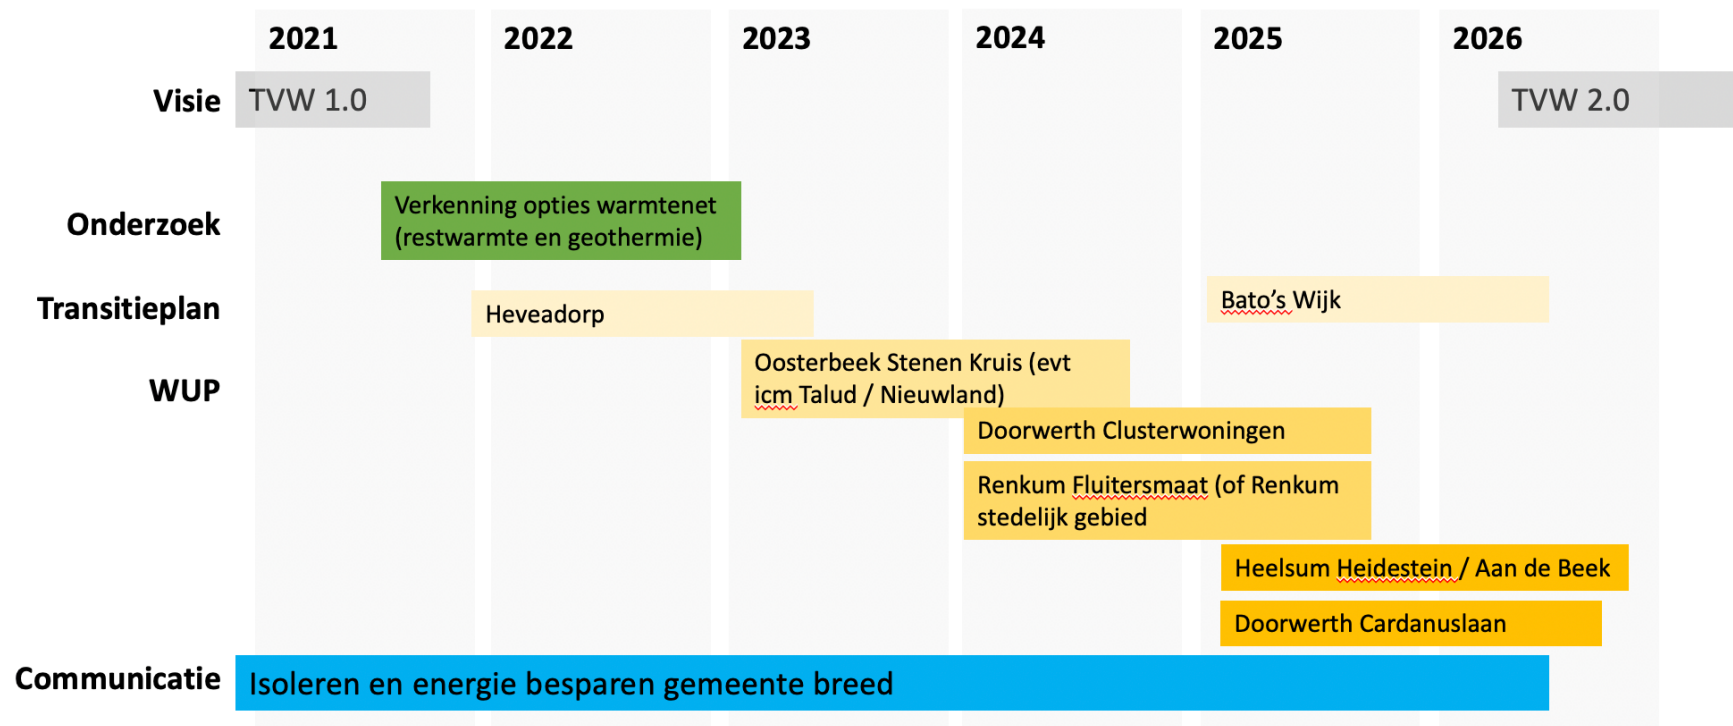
2021 2022 2023 2024 2025 2026

Visie
TVW 1.0
TVW 2.0

Onderzoek
Verkenning opties warmtenet (restwarmte en geothermie)

Transitieplan
Heveadorp
Bato's Wijk

WUP
Oosterbeek Stenen Kruis (evt icm Talud / Nieuwland)
Doorwerth Clusterwoningen
Renkum Fluitersmaat (of Renkum stedelijk gebied
Heelsum Heidestein / Aan de Beek
Doorwerth Cardanuslaan

Communicatie
Isoleren en energie besparen gemeente breed